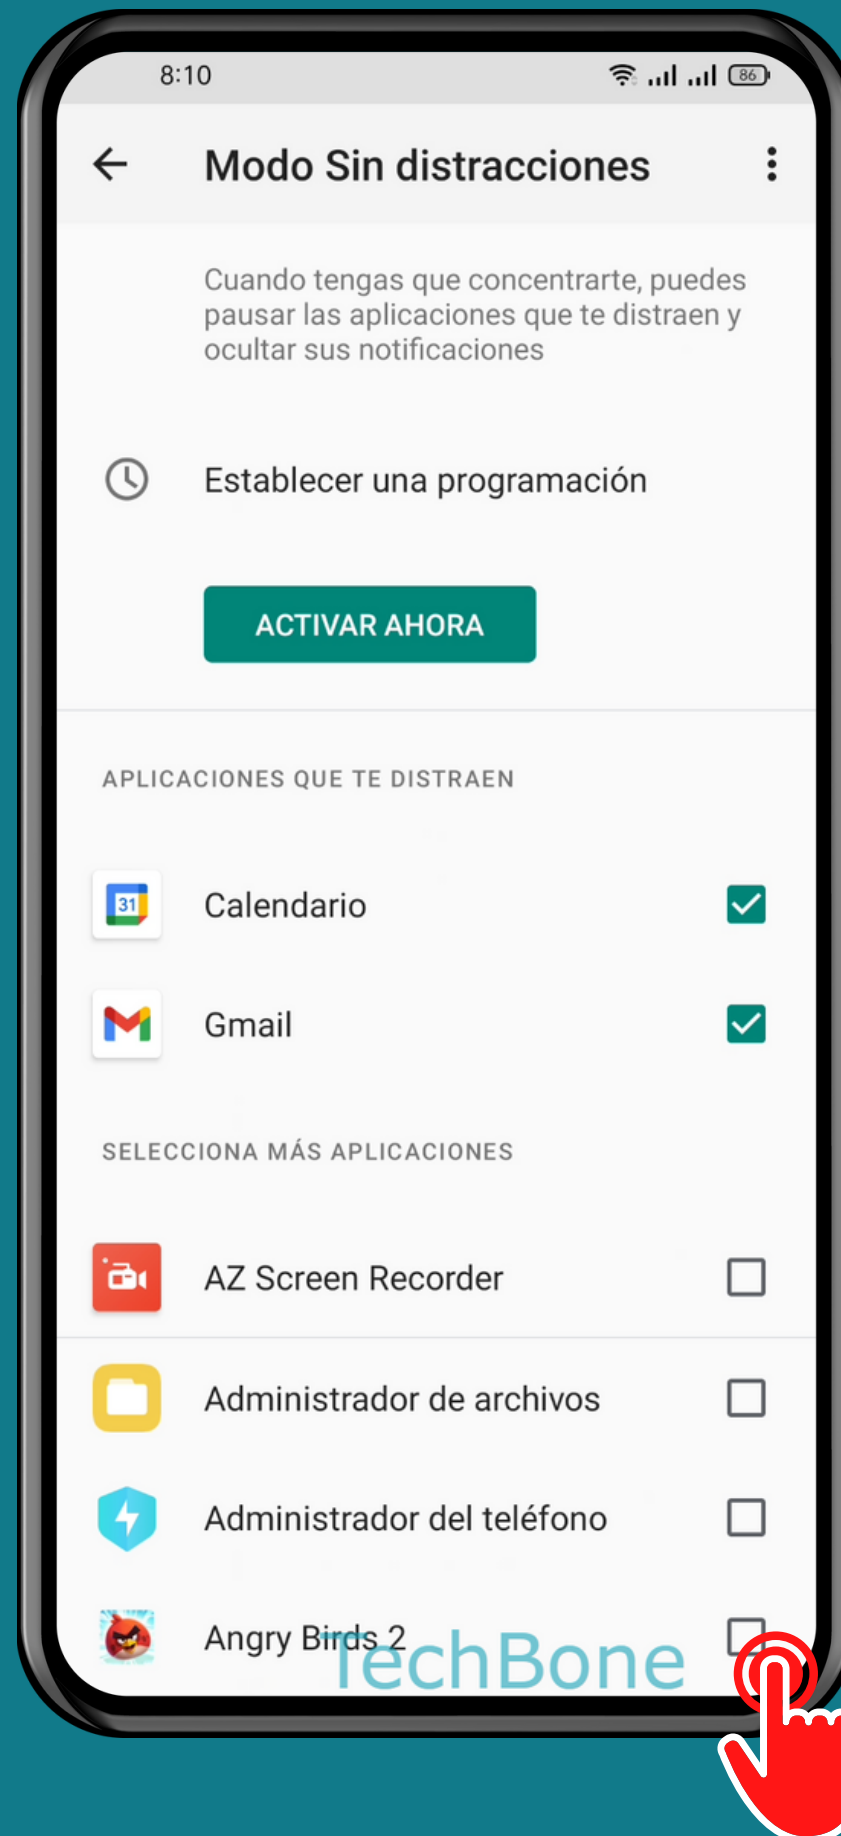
8:10

86

Modo Sin distracciones

Cuando tengas que concentrarte, puedes pausar las aplicaciones que te distraen y ocultar sus notificaciones

Establecer una programación

ACTIVAR AHORA

APLICACIONES QUE TE DISTRAEN

31

Calendario

Gmail

SELECCIONA MÁS APLICACIONES

AZ Screen Recorder

Administrador de archivos

Administrador del teléfono

Angry Birds 2

TechBone